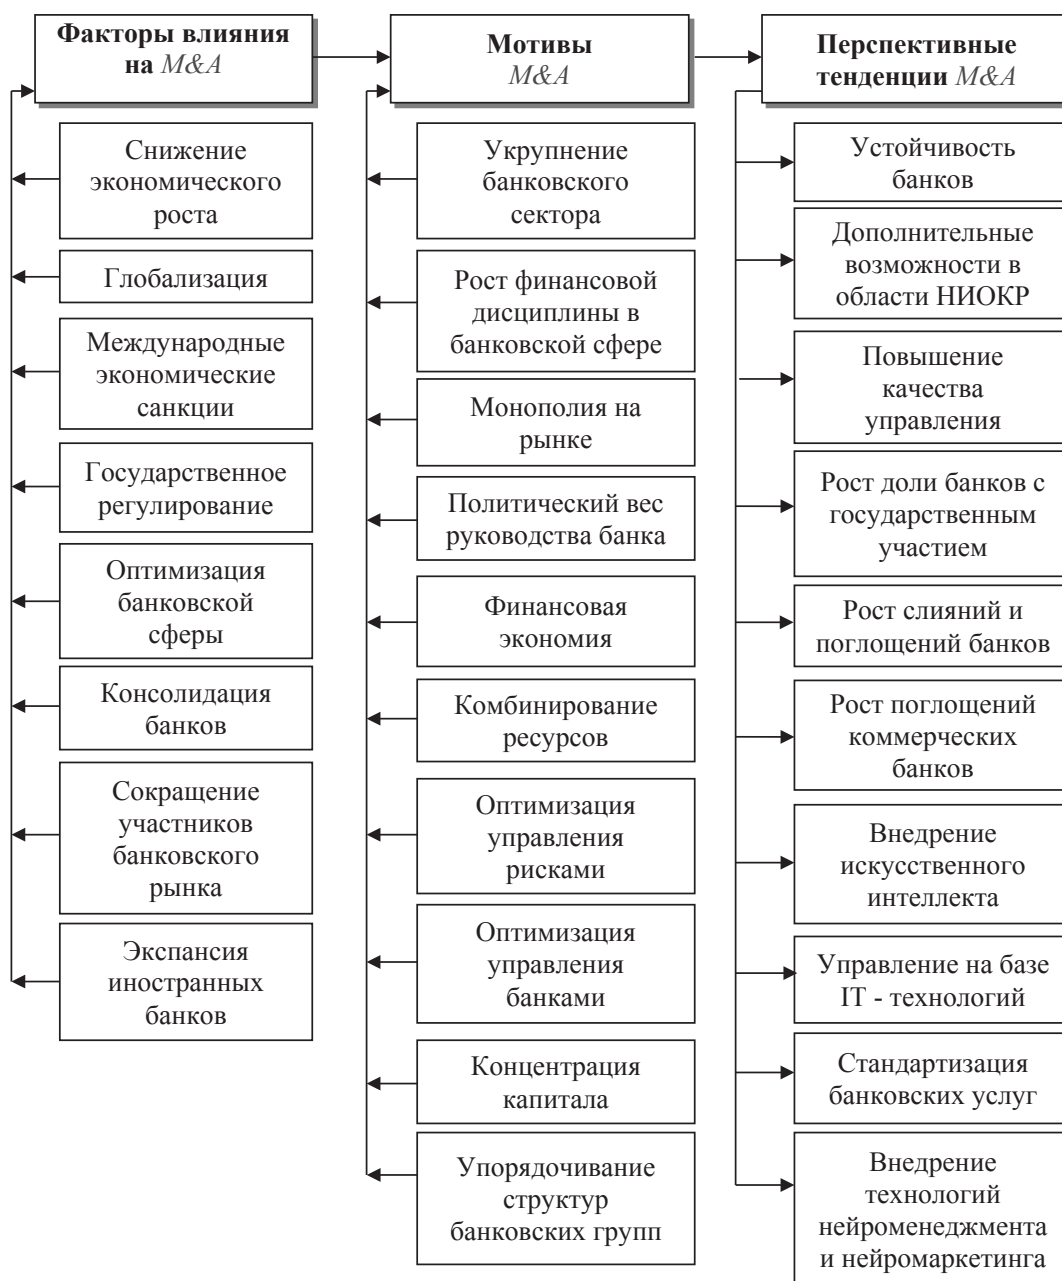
Факторы влияния на M&A

Мотивы M&A

Перспективные тенденции M&A

Снижение экономического роста

Глобализация

Международные экономические санкции

Государственное регулирование

Оптимизация банковской сферы

Консолидация банков

Сокращение участников банковского рынка

Экспансия иностранных банков

Укрупнение банковского сектора

Рост финансовой дисциплины в банковской сфере

Монополия на рынке

Политический вес руководства банка

Финансовая экономия

Комбинирование ресурсов

Оптимизация управления рисками

Оптимизация управления банками

Концентрация капитала

Упорядочивание структур банковских групп

Устойчивость банков

Дополнительные возможности в области НИОКР

Повышение качества управления

Рост доли банков с государственным участием

Рост слияний и поглощений банков

Рост поглощений коммерческих банков

Внедрение искусственного интеллекта

Управление на базе IT - технологий

Стандартизация банковских услуг

Внедрение технологий нейроменеджмента и нейромаркетинга